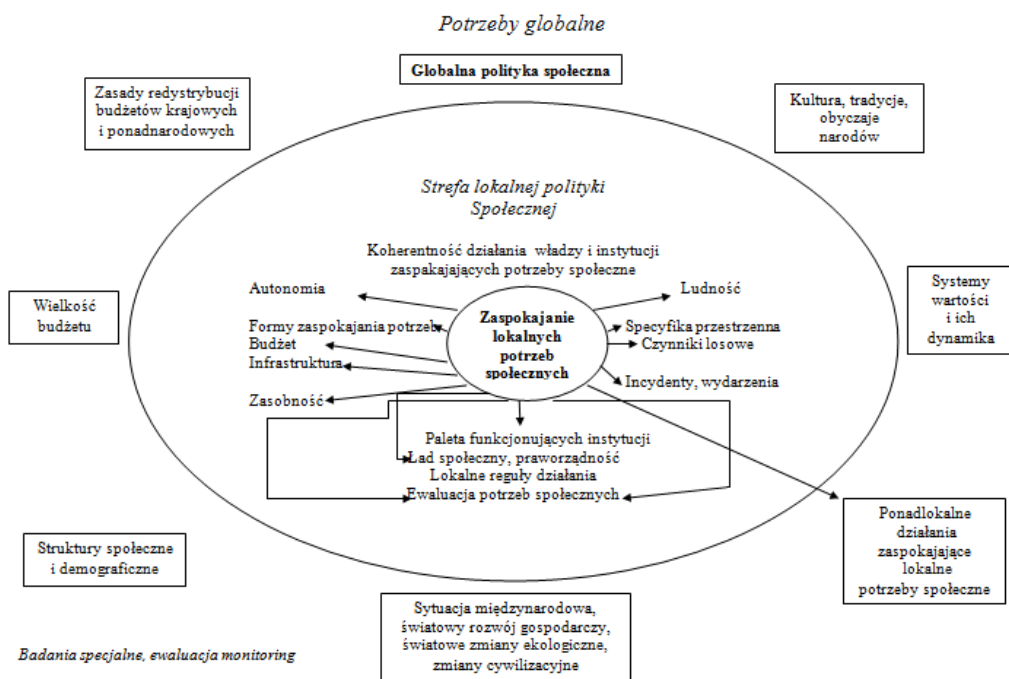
Potrzeby globalne

Globalna polityka społeczna

Zasady redystrybucji budżetów krajowych i ponadnarodowych

Kultura, tradycje, obyczaje narodów

Strefa lokalnej polityki Społecznej

Koherentność działania władzy i instytucji zaspakajających potrzeby społeczne

Autonomia

Ludność

Wielkość budżetu

Formy zaspokajania potrzeb

Budżet

Infrastruktura

Zaspokajanie lokalnych potrzeb społecznych

Specyfika przestrzenna

Czynniki losowe

Incydenty, wydarzenia

Systemy wartości i ich dynamika

Zasobność

Paleta funkcjonujących instytucji

Ład społeczny, praworządność

Lokalne reguły działania

Ewaluacja potrzeb społecznych

Ponadlokalne działania zaspokajające lokalne potrzeby społeczne

Struktury społeczne i demograficzne

Sytuacja międzynarodowa, światowy rozwój gospodarczy, światowe zmiany ekologiczne, zmiany cywilizacyjne

Badania specjalne, ewaluacja monitoring